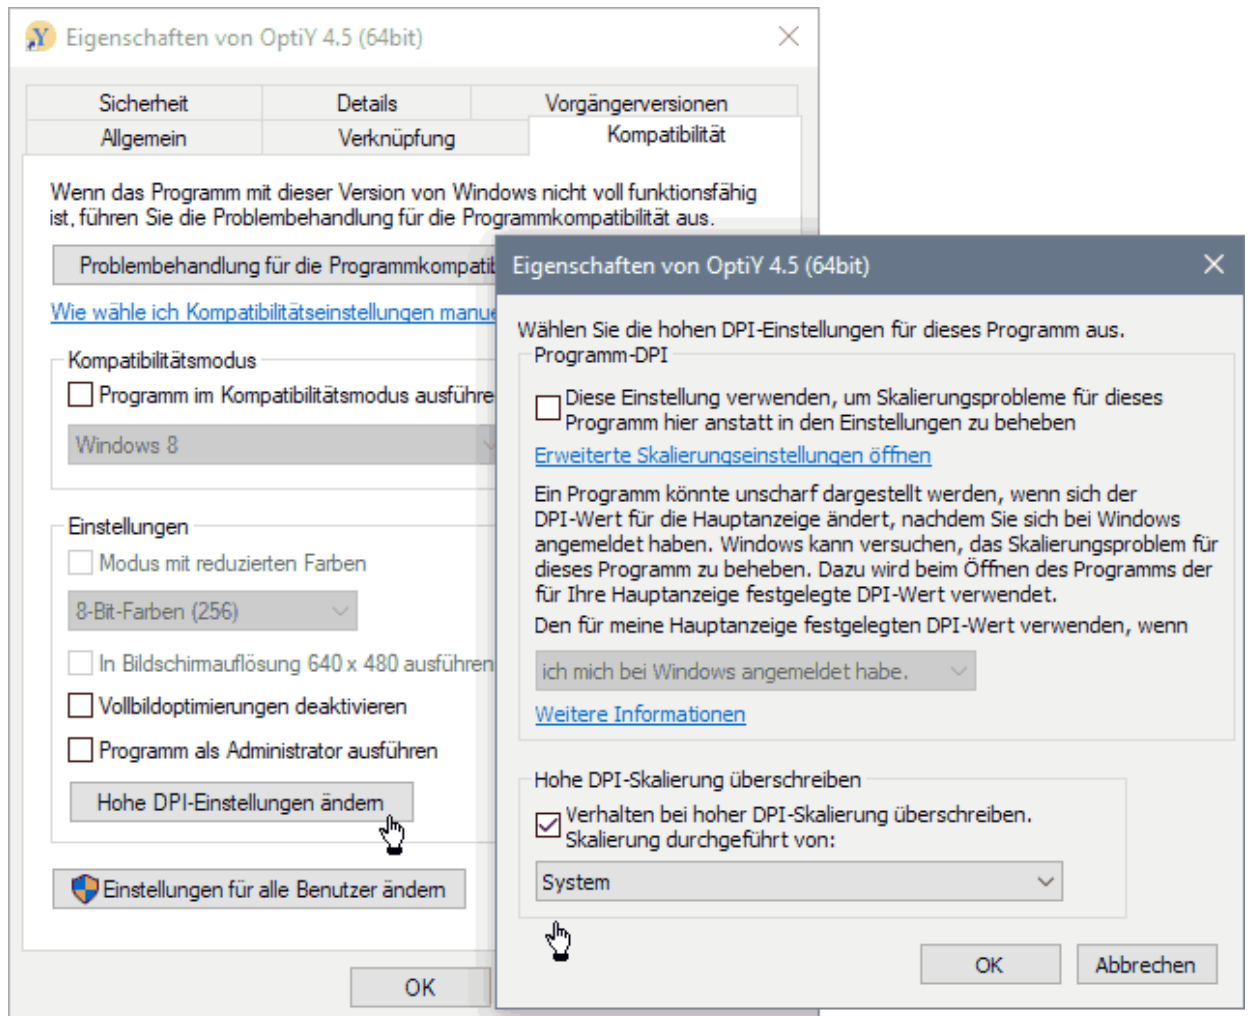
Eigenschaften von OptiY 4.5 (64bit)

Sicherheit | Details | Vorgängerversionen
Allgemein | Verknüpfung | Kompatibilität

Wenn das Programm mit dieser Version von Windows nicht voll funktionsfähig ist, führen Sie die Problembehandlung für die Programmkompatibilität aus.

Problembehandlung für die Programmkompati

Wie wähle ich Kompatibilitätseinstellungen manu

Kompatibilitätsmodus
Programm im Kompatibilitätsmodus ausführe
Windows 8

Einstellungen
Modus mit reduzierten Farben
8-Bit-Farben (256)
In Bildschirmauflösung 640 x 480 ausführen
Vollbildoptimierungen deaktivieren
Programm als Administrator ausführen
Hohe DPI-Einstellungen ändern

Einstellungen für alle Benutzer ändern

OK

Eigenschaften von OptiY 4.5 (64bit)

Wählen Sie die hohen DPI-Einstellungen für dieses Programm aus.
Programm-DPI
Diese Einstellung verwenden, um Skalierungsprobleme für dieses Programm hier anstatt in den Einstellungen zu beheben
Erweiterte Skalierungseinstellungen öffnen
Ein Programm könnte unscharf dargestellt werden, wenn sich der DPI-Wert für die Hauptanzeige ändert, nachdem Sie sich bei Windows angemeldet haben. Windows kann versuchen, das Skalierungsproblem für dieses Programm zu beheben. Dazu wird beim Öffnen des Programms der für Ihre Hauptanzeige festgelegte DPI-Wert verwendet.
Den für meine Hauptanzeige festgelegten DPI-Wert verwenden, wenn
ich mich bei Windows angemeldet habe.
Weitere Informationen

Hohe DPI-Skalierung überschreiben
Verhalten bei hoher DPI-Skalierung überschreiben. Skalierung durchgeführt von:
System

OK
Abbrechen